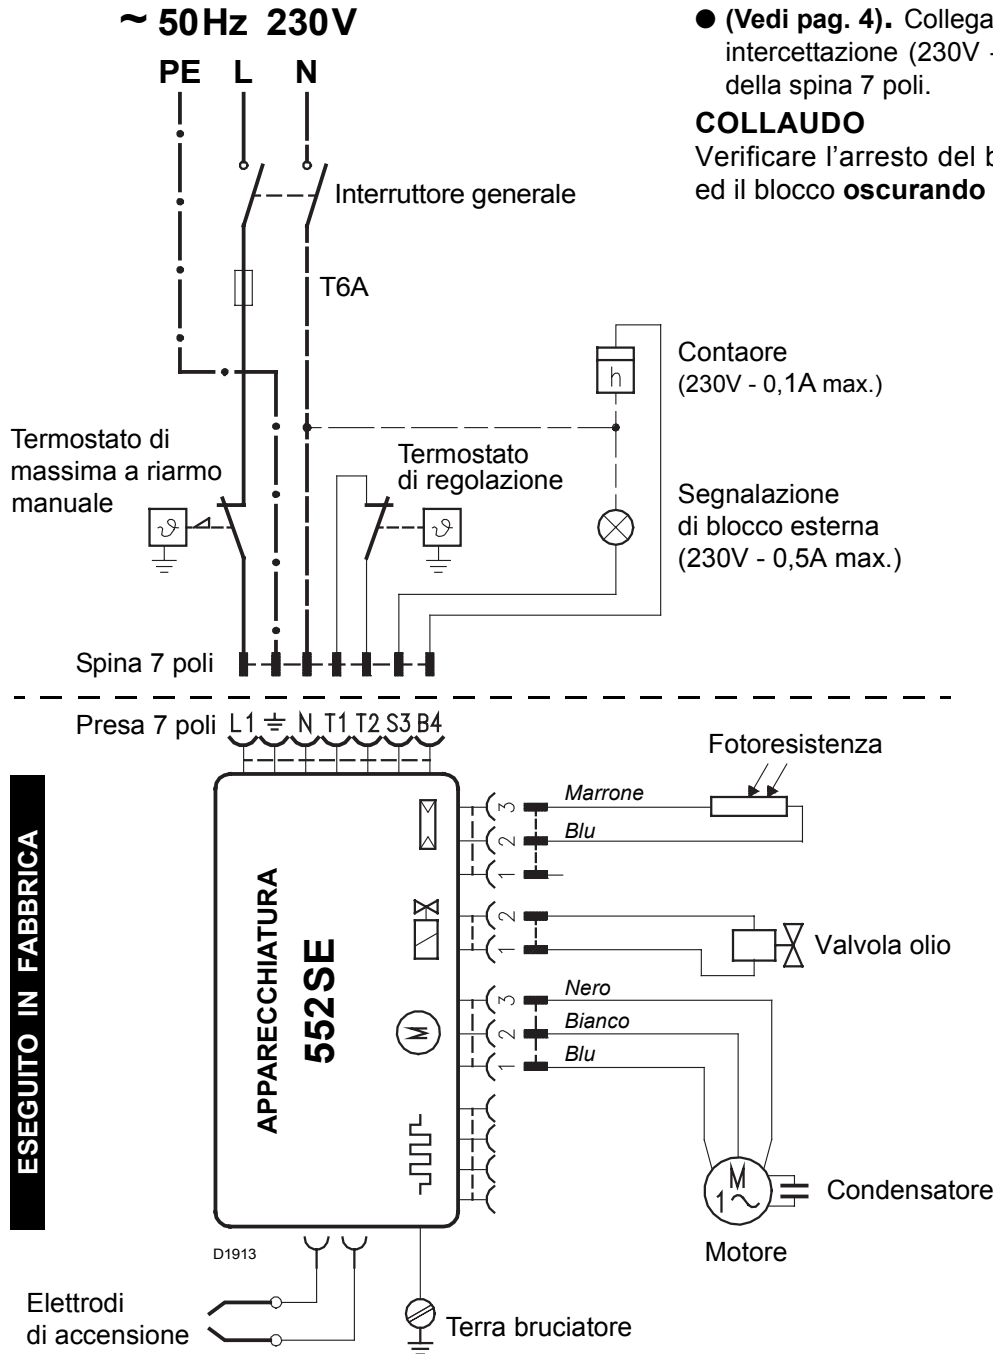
~ 50Hz 230V

PE L N

Interruttore generale

T6A

● (Vedi pag. 4). Collega intercettazione (230V - della spina 7 poli.

COLLAUDO
Verificare l'arresto del b ed il blocco oscurando

Contaore
(230V - 0,1A max.)

h

Termostato di massima a riarmo manuale

Termostato di regolazione

Segnalazione di blocco esterna
(230V - 0,5A max.)

Spina 7 poli

Presa 7 poli L1 ⏚ N T1 T2 S3 B4

Fotoresistenza

ESEGUITO IN FABBRICA

APPARECCHIATURA
552SE

3 Marrone
2 Blu
1

2
1

Valvola olio

3 Nero
2 Bianco
1 Blu

M

M
1~

Condensatore

Motore

D1913

Elettrodi di accensione

Terra bruciatore